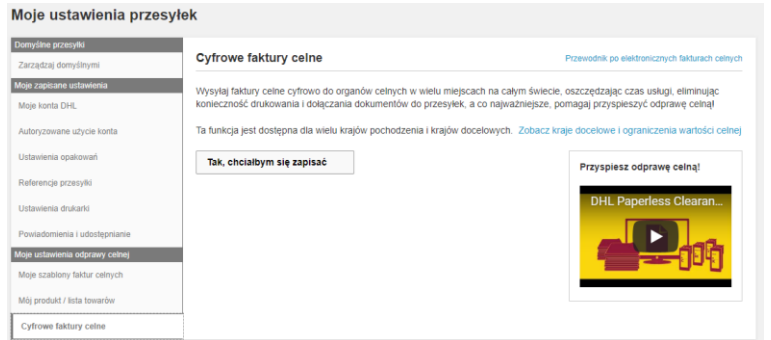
Moje ustawienia przesyłek

Domyślne przesyłki
Zarządzaj domyślnymi
Moje zapisane ustawienia
Moje konta DHL
Autoryzowane użycie konta
Ustawienia opakowań
Referencje przesyłki
Ustawienia drukarki
Powiadomienia i udostępnianie
Moje ustawienia odprawy celnej
Moje szablony faktur celnych
Mój produkt / lista towarów
Cyfrowe faktury celne

Cyfrowe faktury celne

Przewodnik po elektronicznych fakturach celnych

Wysyłaj faktury celne cyfrowo do organów celnych w wielu miejscach na całym świecie, oszczędzając czas usługi, eliminując konieczność drukowania i dołączania dokumentów do przesyłek, a co najważniejsze, pomagaj przyspieszyć odprawę celną!

Ta funkcja jest dostępna dla wielu krajów pochodzenia i krajów docelowych. Zobacz kraje docelowe i ograniczenia wartości celnej

Tak, chciałbym się zapisać

Przyspiesz odprawę celną!

DHL Paperless Clearan...